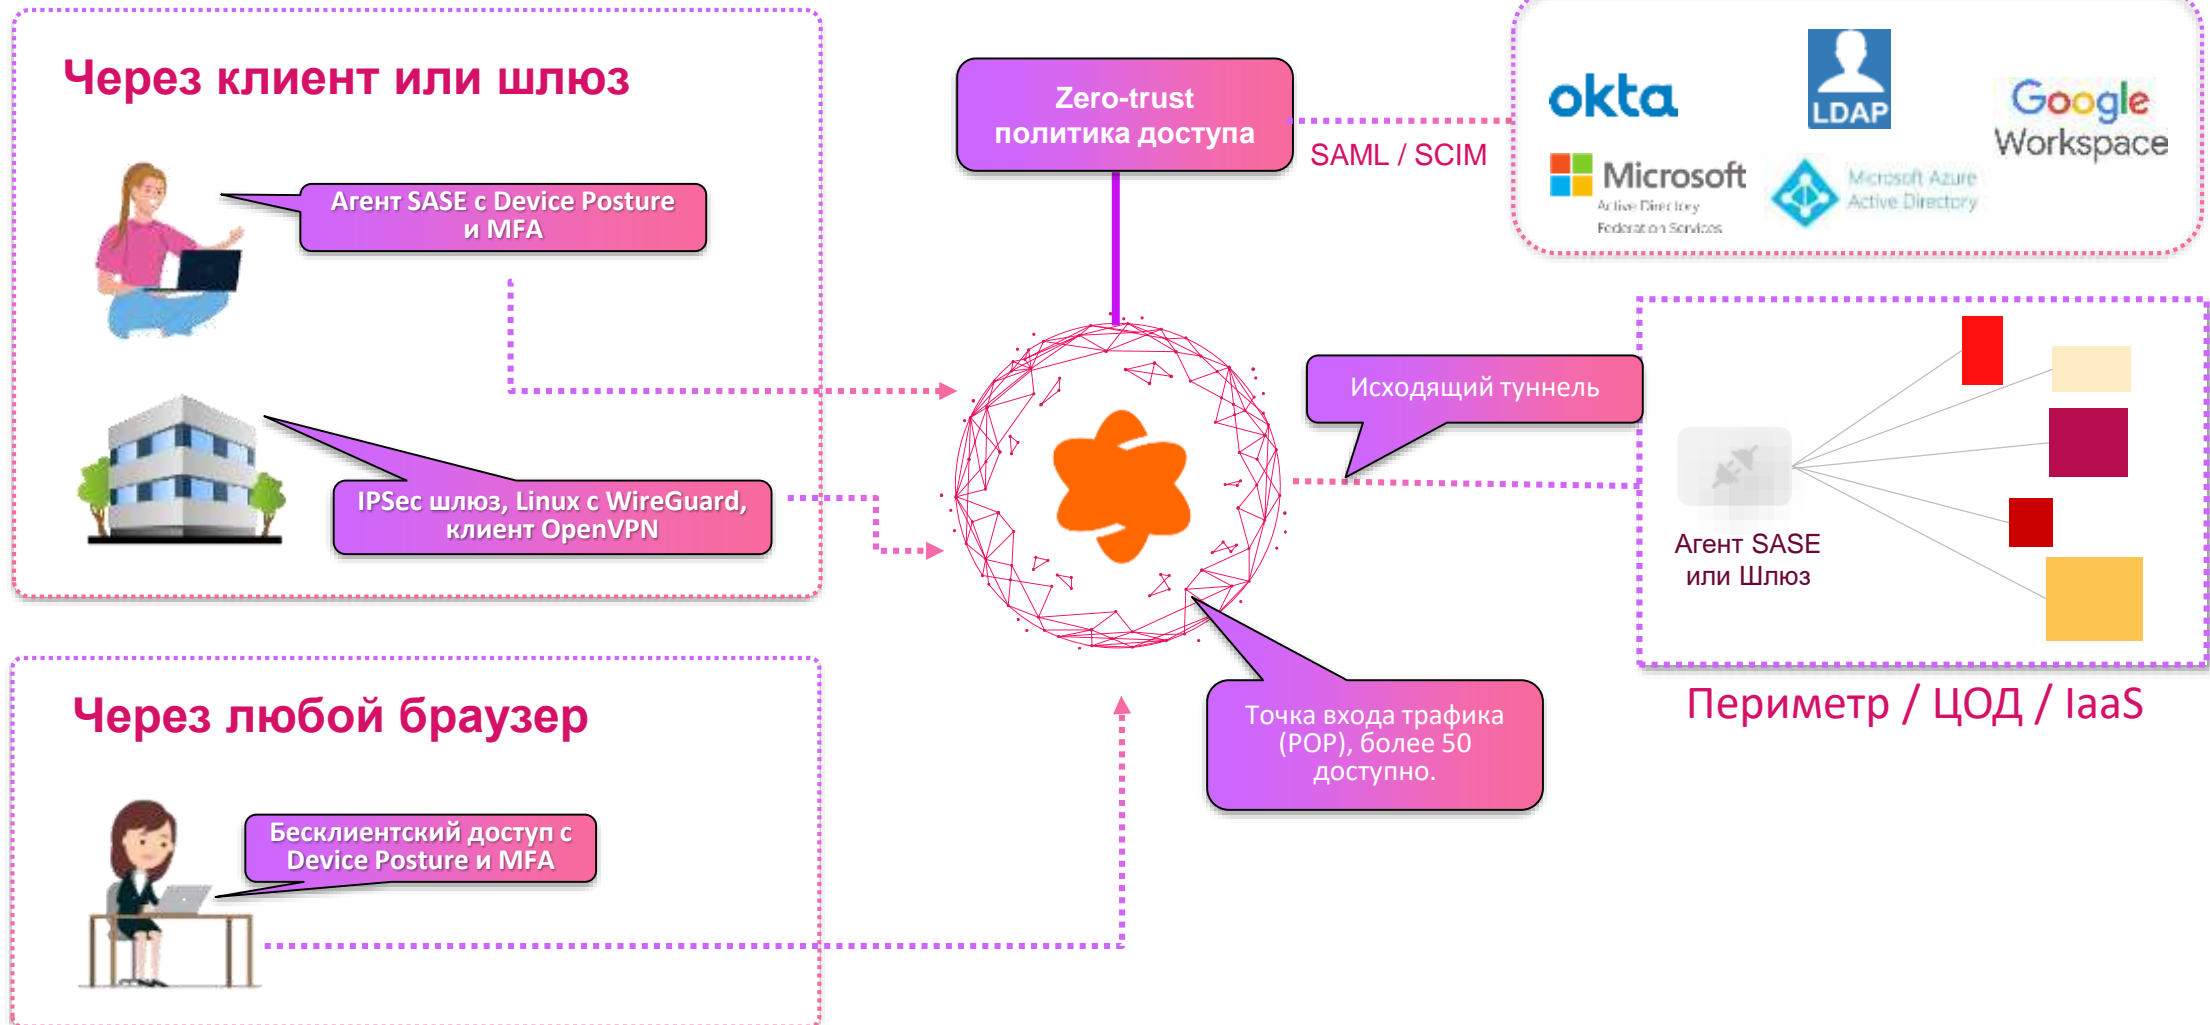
Через клиент или шлюз

Агент SASE с Device Posture и MFA

IPSec шлюз, Linux с WireGuard, клиент OpenVPN

Zero-trust политика доступа

SAML / SCIM

okta

LDAP

Google Workspace

Microsoft Active Directory Federation Services

Microsoft Azure Active Directory

Исходящий туннель

Агент SASE или Шлюз

Периметр / ЦОД / IaaS

Через любой браузер

Бесклиентский доступ с Device Posture и MFA

Точка входа трафика (POP), более 50 доступно.